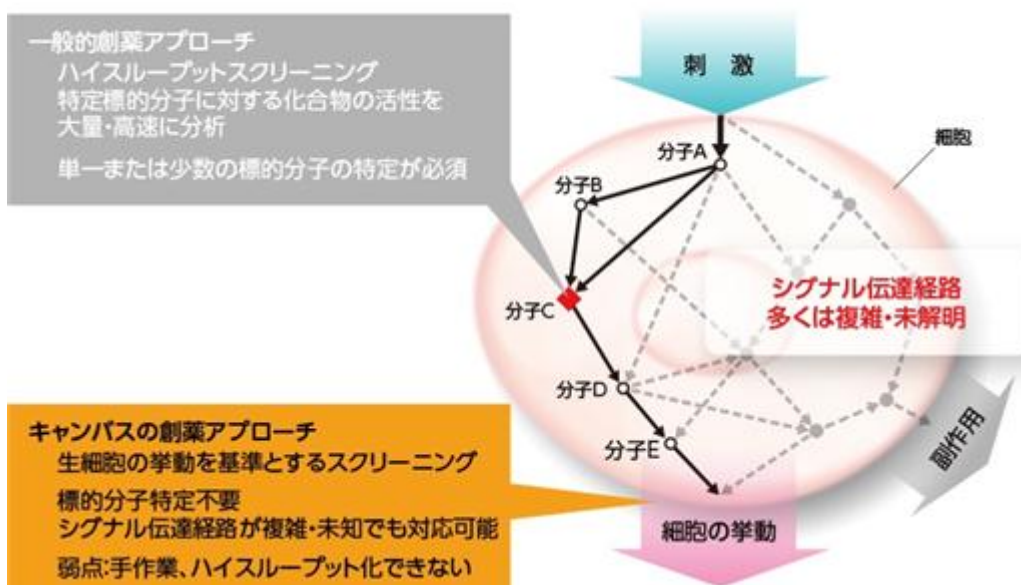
一般的創薬アプローチ
ハイスループットスクリーニング
特定標的分子に対する化合物の活性を大量・高速に分析
単一または少数の標的分子の特定が必須

刺激

細胞

分子A
分子B
分子C
分子D
分子E

シグナル伝達経路
多くは複雑・未解明

副作用

キャンパスの創薬アプローチ
生細胞の挙動を基準とするスクリーニング
標的分子特定不要
シグナル伝達経路が複雑・未知でも対応可能
弱点:手作業、ハイスループット化できない

細胞の挙動